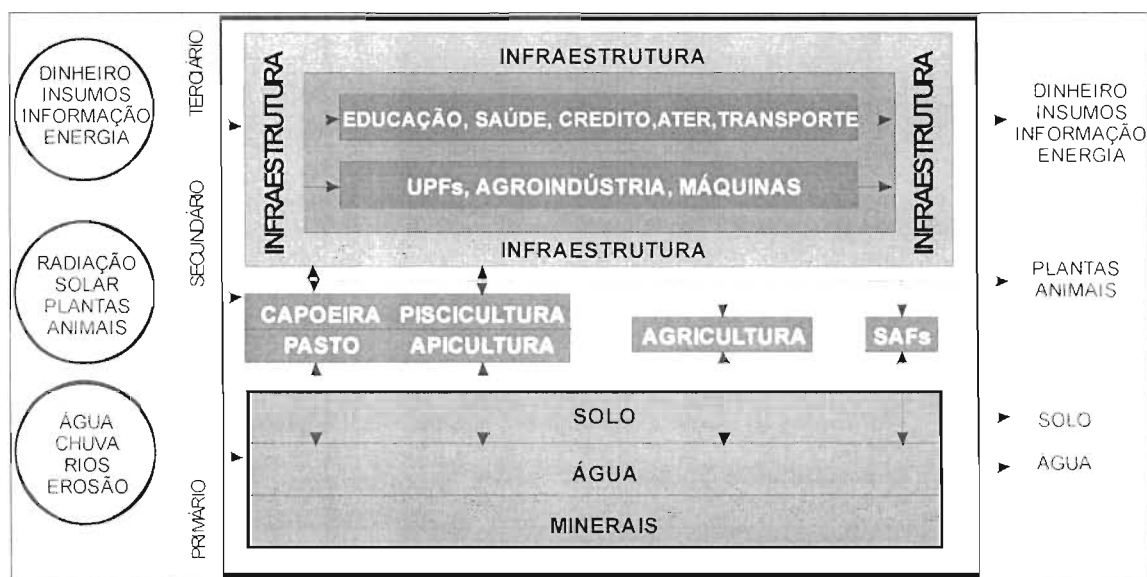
DINHEIRO INSUMOS INFORMAÇÃO ENERGIA

RADIAÇÃO SOLAR PLANTAS ANIMAIS

ÁGUA CHUVA RIOS EROSÃO

TERCIÁRIO

SECUNDÁRIO

PRIMÁRIO

INFRAESTRUTURA

INFRAESTRUTURA

INFRAESTRUTURA

EDUCAÇÃO, SAÚDE, CREDITO, ATER, TRANSPORTE

UPFs, AGROINDÚSTRIA, MÁQUINAS

INFRAESTRUTURA

CAPOEIRA PASTO

PISCICULTURA APICULTURA

AGRICULTURA

SAFs

SOLO

ÁGUA

MINERAIS

DINHEIRO INSUMOS INFORMAÇÃO ENERGIA

PLANTAS ANIMAIS

SOLO

ÁGUA